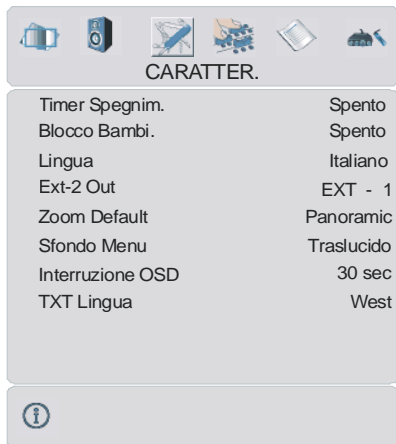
CARATTER.

| | |
|---|---|
| Timer Spegnim. | Spento |
| Blocco Bambi. | Spento |
| Lingua | Italiano |
| Ext-2 Out | EXT - 1 |
| Zoom Default | Panoramic |
| Sfondo Menu | Traslucido |
| Interruzione OSD | 30 sec |
| TXT Lingua | West |